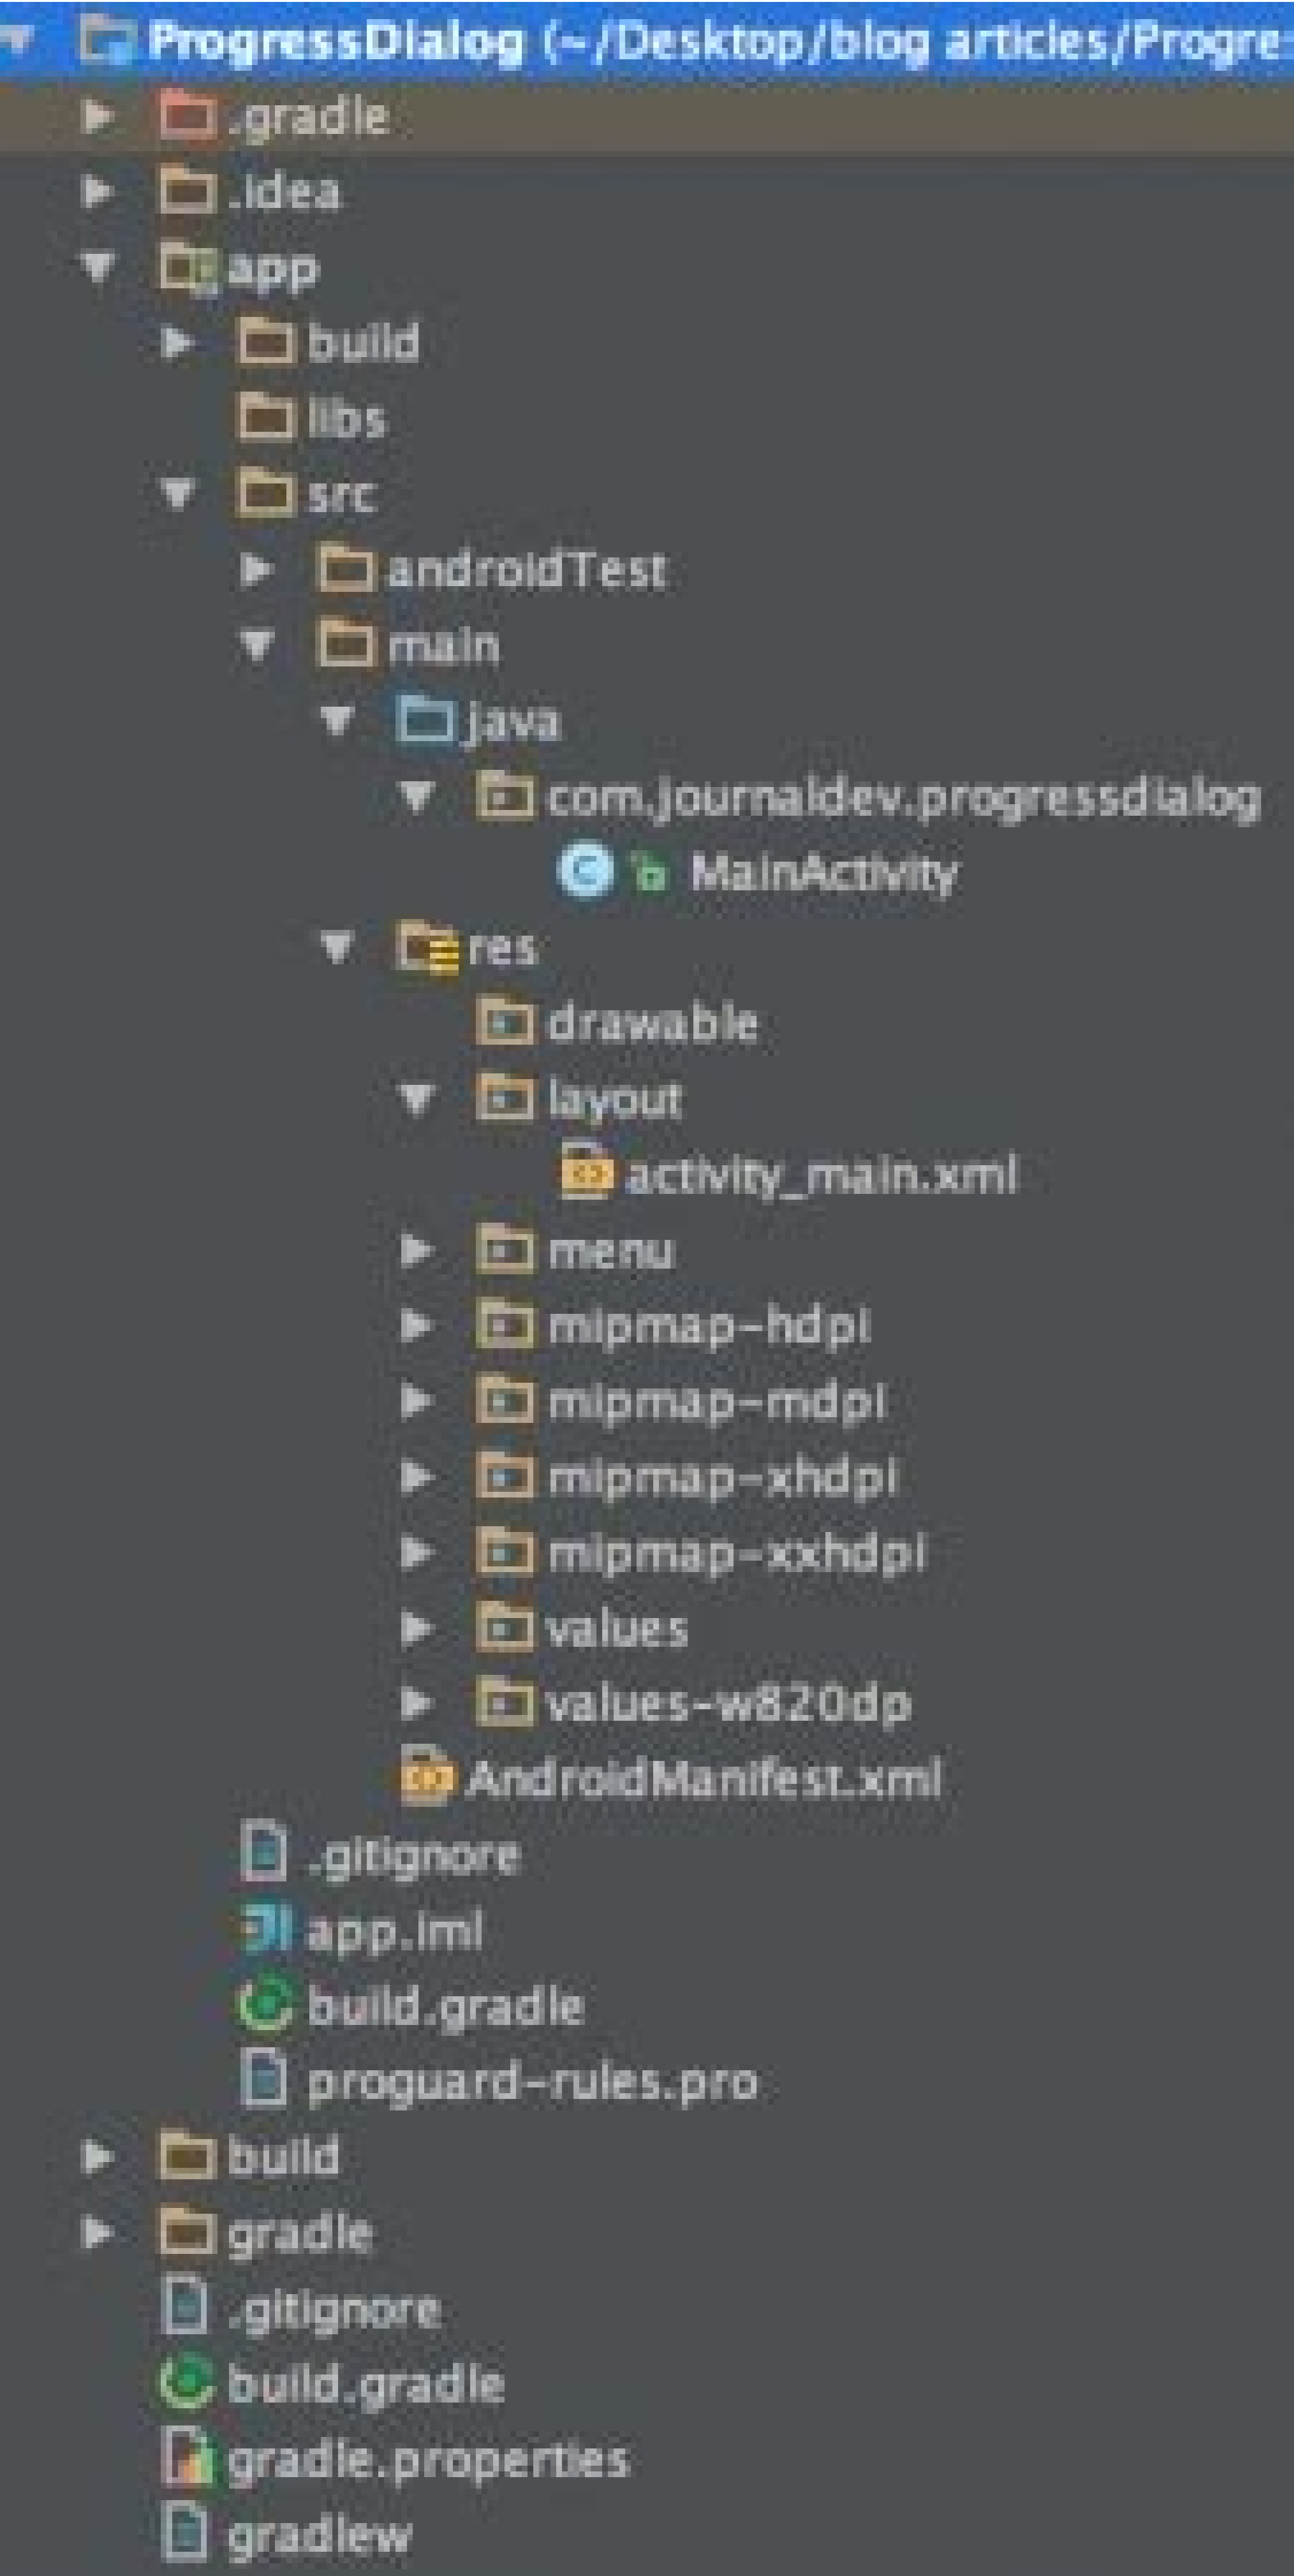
ProgressDialog (~/Desktop/blog articles/Progre
.gradle
.idea
app
build
libs
src
androidTest
main
java
com.journaldev.progressdialog
MainActivity
res
drawable
layout
activity_main.xml
menu
mipmap-hdpi
mipmap-mdpi
mipmap-xhdpi
mipmap-xxhdpi
values
values-w820dp
AndroidManifest.xml
.gitignore
app.iml
build.gradle
proguard-rules.pro
build
gradle
.gitignore
build.gradle
gradle.properties
gradlew